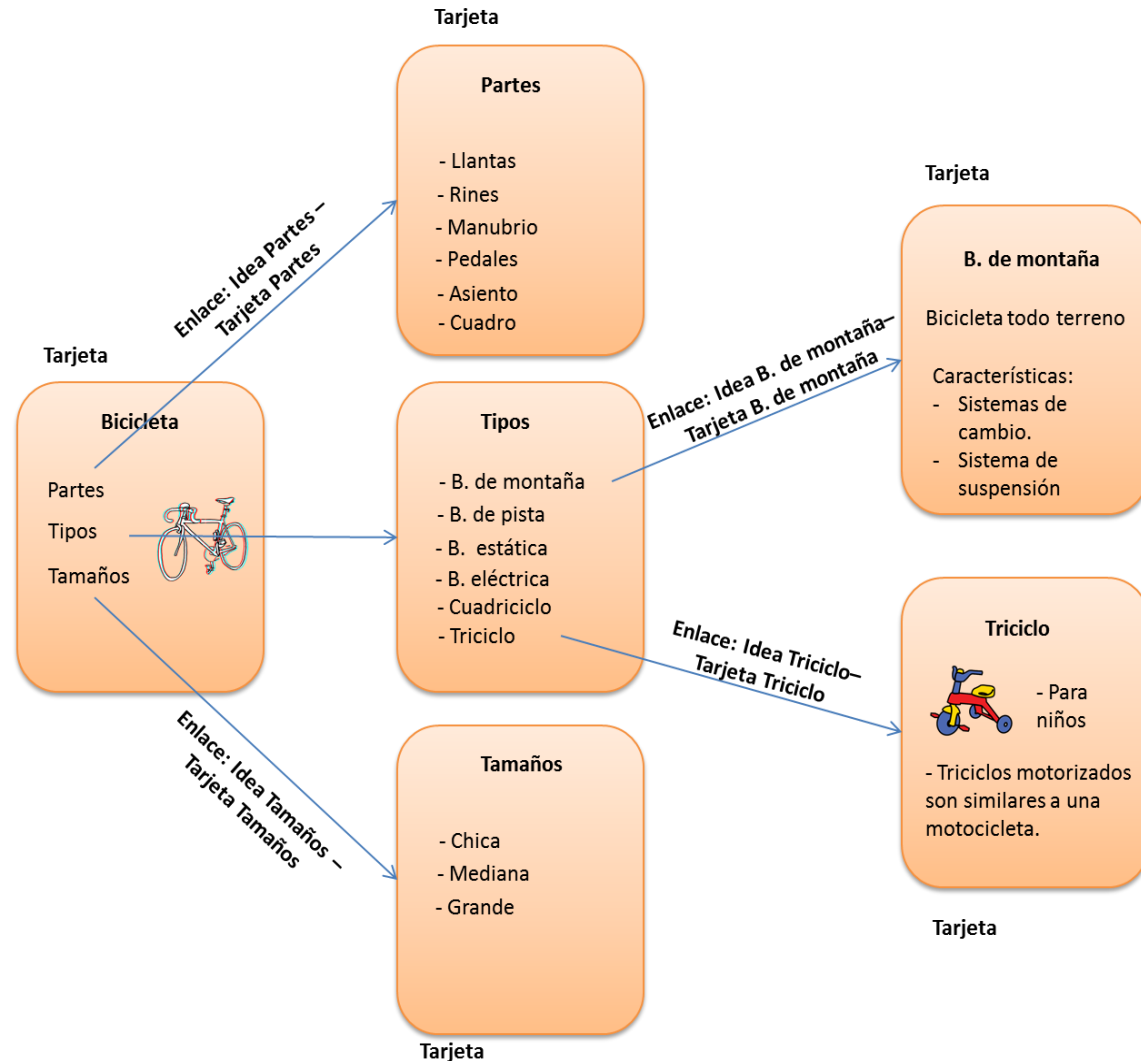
Tarjeta

Bicicleta

Partes

Tipos

Tamaños

Enlace: Idea Partes – Tarjeta Partes

Tarjeta

Partes

- Llantas
- Rines
- Manubrio
- Pedales
- Asiento
- Cuadro

Tipos

- B. de montaña
- B. de pista
- B. estática
- B. eléctrica
- Cuadriciclo
- Triciclo

Enlace: Idea B. de montaña– Tarjeta B. de montaña

Tarjeta

B. de montaña

Bicicleta todo terreno

Características:
- Sistemas de cambio.
- Sistema de suspensión

Enlace: Idea Triciclo– Tarjeta Triciclo

Triciclo

- Para niños

- Triciclos motorizados son similares a una motocicleta.

Tarjeta

Enlace: Idea Tamaños – Tarjeta Tamaños

Tamaños

- Chica
- Mediana
- Grande

Tarjeta